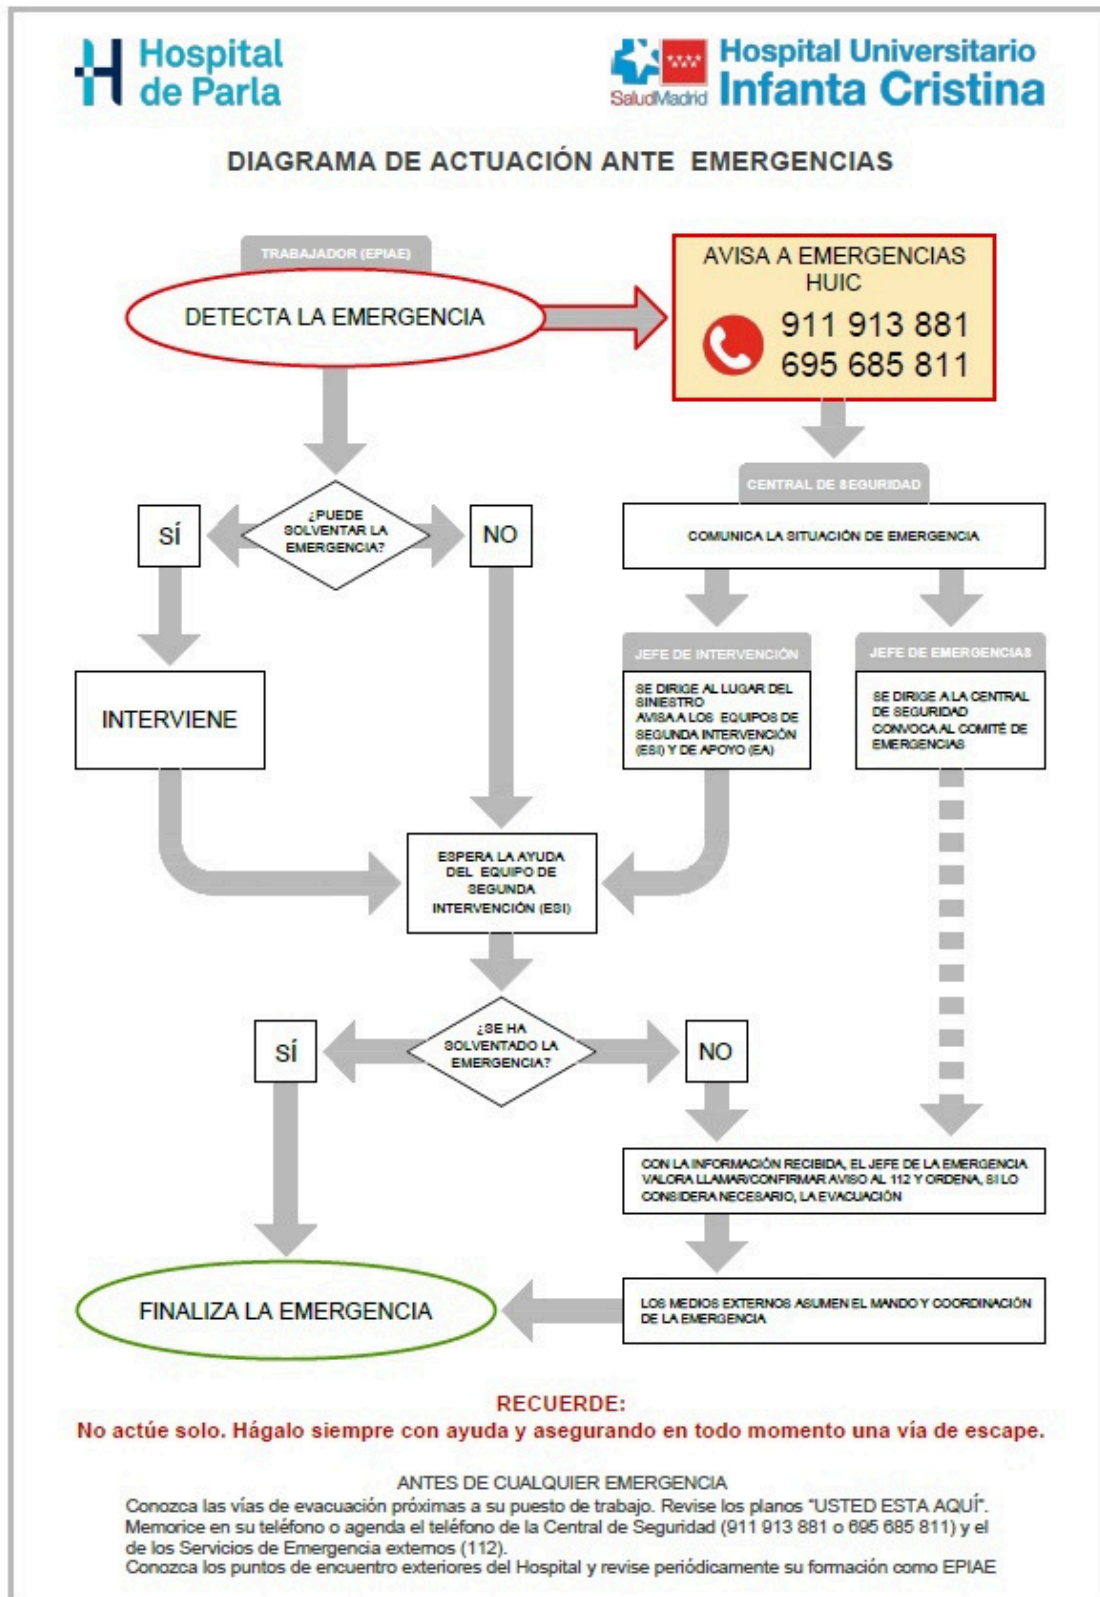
Hospital de Parla

SaludMadrid Hospital Universitario Infanta Cristina

DIAGRAMA DE ACTUACIÓN ANTE EMERGENCIAS

TRABAJADOR (EPIAE)

DETECTA LA EMERGENCIA

AVISA A EMERGENCIAS HUIC
911 913 881
695 685 811

¿PUEDE SOLVENTAR LA EMERGENCIA?

SÍ

NO

INTERVIENE

CENTRAL DE SEGURIDAD

COMUNICA LA SITUACIÓN DE EMERGENCIA

JEFE DE INTERVENCIÓN

SE DIRIGE AL LUGAR DEL SINIESTRO
AVISA A LOS EQUIPOS DE SEGUNDA INTERVENCIÓN (ESI) Y DE APOYO (EA)

JEFE DE EMERGENCIAS

SE DIRIGE A LA CENTRAL DE SEGURIDAD
CONVOCA AL COMITÉ DE EMERGENCIAS

ESPERA LA AYUDA DEL EQUIPO DE SEGUNDA INTERVENCIÓN (ESI)

¿SE HA SOLVENTADO LA EMERGENCIA?

SÍ

NO

CON LA INFORMACIÓN RECIBIDA, EL JEFE DE LA EMERGENCIA VALORA LLAMAR/CONFIRMAR AVISO AL 112 Y ORDENA, SI LO CONSIDERA NECESARIO, LA EVACUACIÓN

FINALIZA LA EMERGENCIA

LOS MEDIOS EXTERNOS ASUMEN EL MANDO Y COORDINACIÓN DE LA EMERGENCIA

RECUERDE:
No actúe solo. Hágalo siempre con ayuda y asegurando en todo momento una vía de escape.

ANTES DE CUALQUIER EMERGENCIA
Conozca las vías de evacuación próximas a su puesto de trabajo. Revise los planos "USTED ESTA AQUÍ".
Memorice en su teléfono o agenda el teléfono de la Central de Seguridad (911 913 881 o 695 685 811) y el de los Servicios de Emergencia externos (112).
Conozca los puntos de encuentro exteriores del Hospital y revise periódicamente su formación como EPIAE